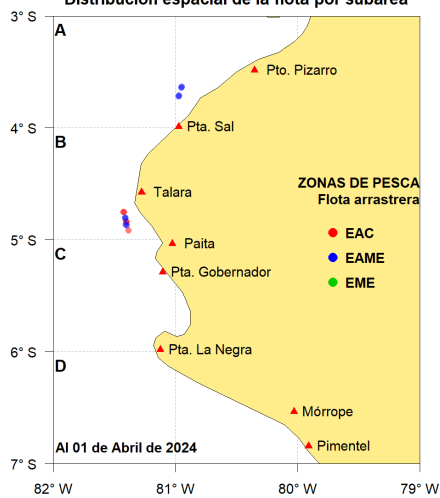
Distribución espacial de la flota por subárea

3° S
4° S
5° S
6° S
7° S

A
B
C
D

Pto. Pizarro
Pta. Sal
Talara
Paita
Pta. Gobernador
Pta. La Negra
Mórrope
Pimentel

ZONAS DE PESCA
Flota arrastrera
EAC
EAME
EME

Al 01 de Abril de 2024

82° W
81° W
80° W
79° W